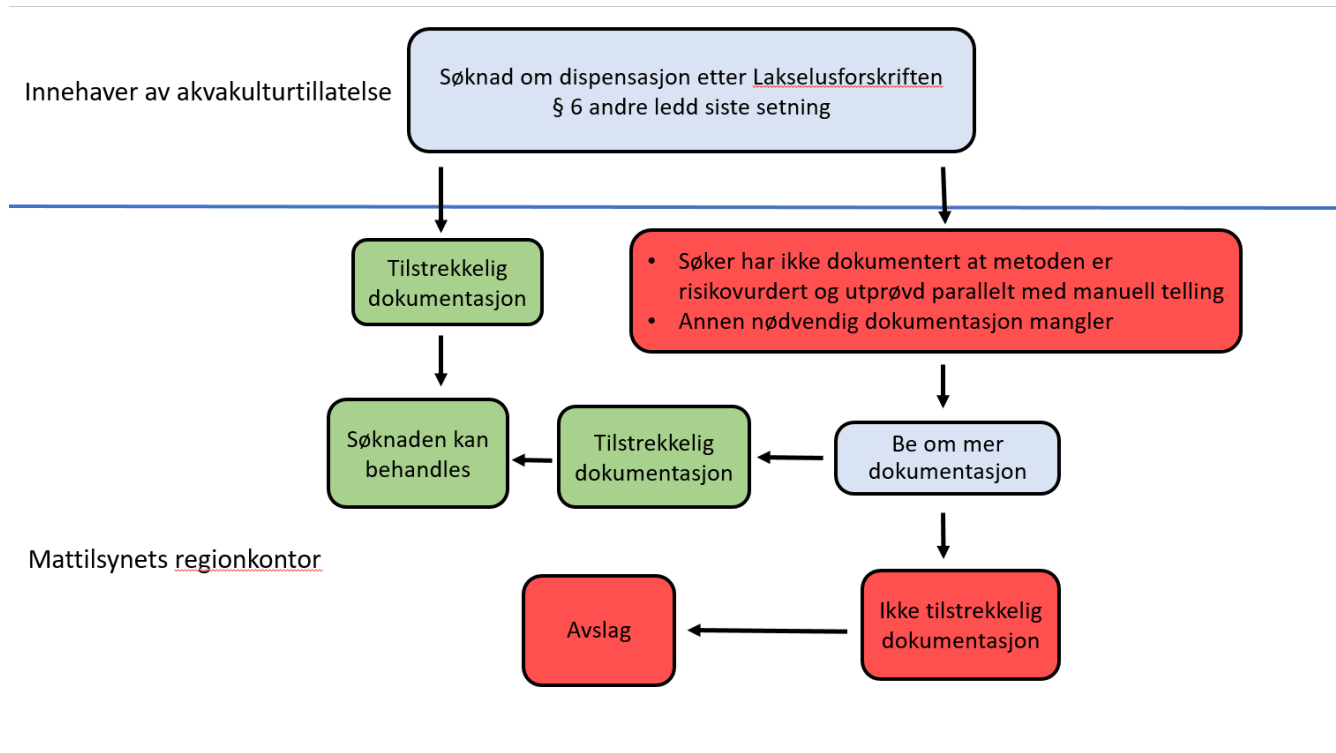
Innehaver av akvakulturtillatelse

Søknad om dispensasjon etter Lakselusforskriften § 6 andre ledd siste setning

Tilstrekkelig dokumentasjon

- Søker har ikke dokumentert at metoden er risikovurdert og utprøvd parallelt med manuell telling
- Annen nødvendig dokumentasjon mangler

Søknaden kan behandles

Tilstrekkelig dokumentasjon

Be om mer dokumentasjon

Mattilsynets regionkontor

Avslag

Ikke tilstrekkelig dokumentasjon